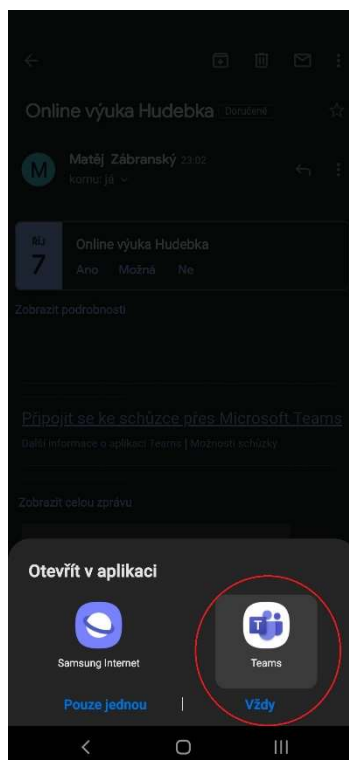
Online výuka Hudebka Doručené

Matěj Zábranský 23:02
komu: já

ŘÍJ
7
Online výuka Hudebka
Ano Možná Ne

Zobrazit podrobnosti

Připojit se ke schůzce přes Microsoft Teams
Další informace o aplikaci Teams | Možnosti schůzky

Zobrazit celou zprávu

Otevřít v aplikaci

Samsung Internet

Teams

Pouze jednou

Vždy